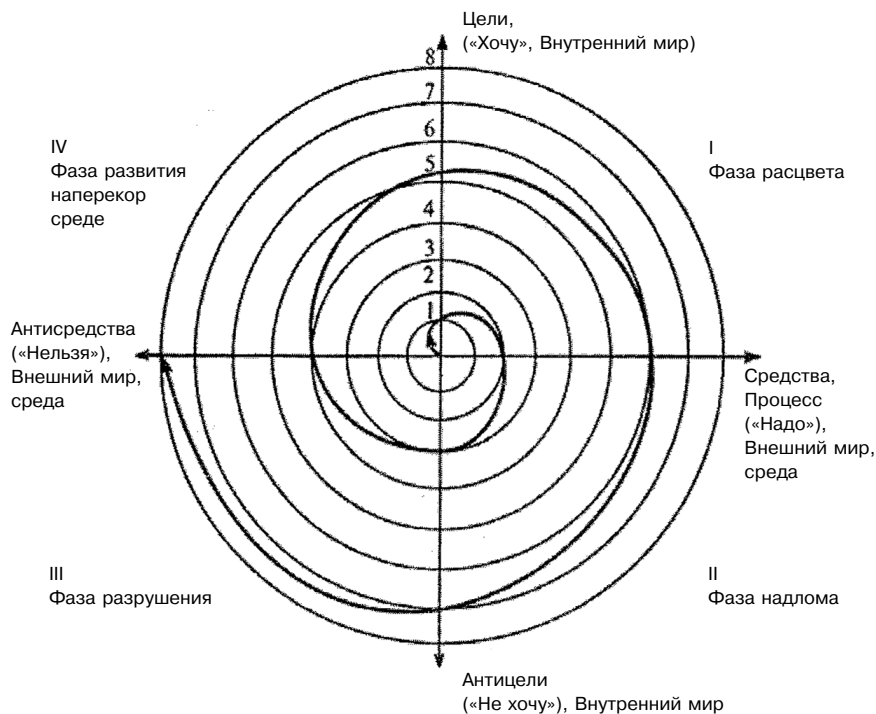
Цели,
(«Хочу», Внутренний мир)

8
7
6
5
4
3
2
1

IV
Фаза развития наперекор среде

I
Фаза расцвета

Антисредства («Нельзя»), Внешний мир, среда

Средства, Процесс («Надо»), Внешний мир, среда

III
Фаза разрушения

II
Фаза надлома

Антицели
(«Не хочу»), Внутренний мир